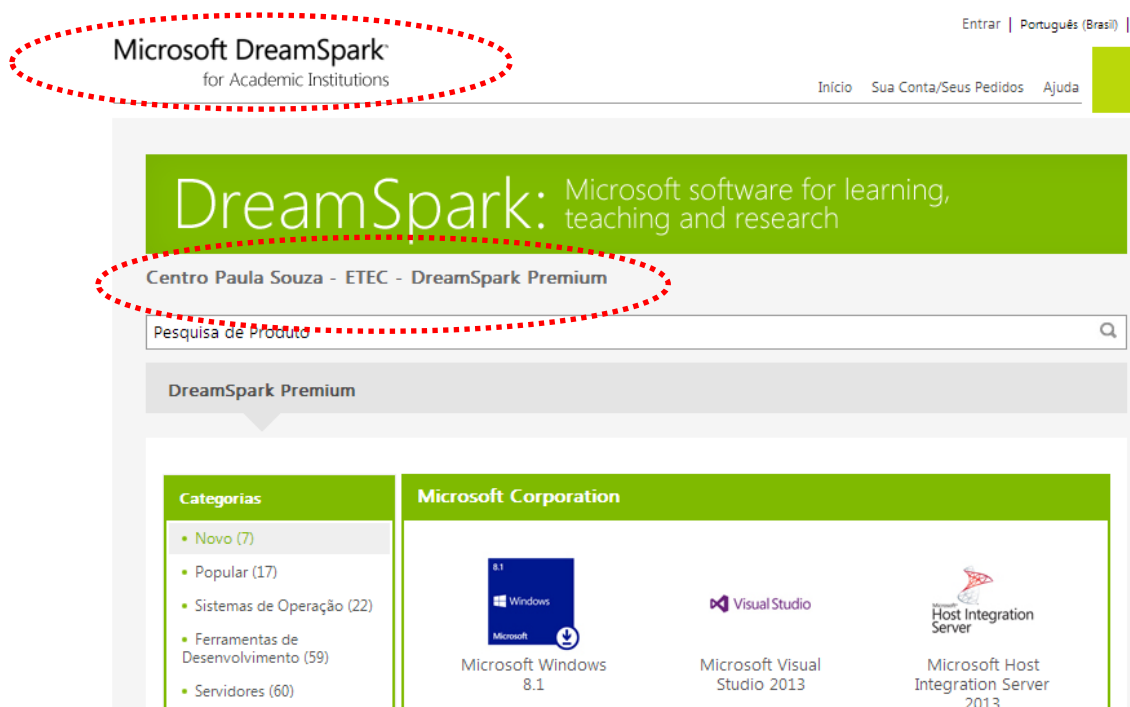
Microsoft DreamSpark
for Academic Institutions

Entrar | Português (Brasil) |

Início Sua Conta/Seus Pedidos Ajuda

DreamSpark: Microsoft software for learning, teaching and research

Centro Paula Souza - ETEC - DreamSpark Premium

Pesquisa de Produto

DreamSpark Premium

Categorias

• Novo (7)
• Popular (17)
• Sistemas de Operação (22)
• Ferramentas de Desenvolvimento (59)
• Servidores (60)

Microsoft Corporation

8.1
Windows
Microsoft

Microsoft Windows 8.1

Visual Studio

Microsoft Visual Studio 2013

Microsoft
Host Integration Server

Microsoft Host Integration Server 2013